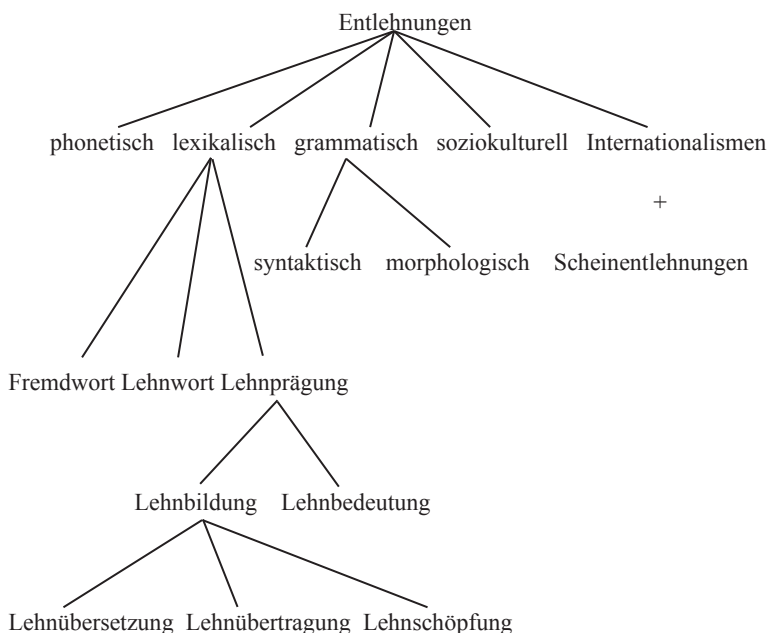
Entlehnungen

phonetisch lexikalisch grammatisch soziokulturell Internationalismen

+

syntaktisch morphologisch Scheinentlehnungen

Fremdwort Lehnwort Lehnprägung

Lehnbildung Lehnbedeutung

Lehnübersetzung Lehnübertragung Lehnschöpfung